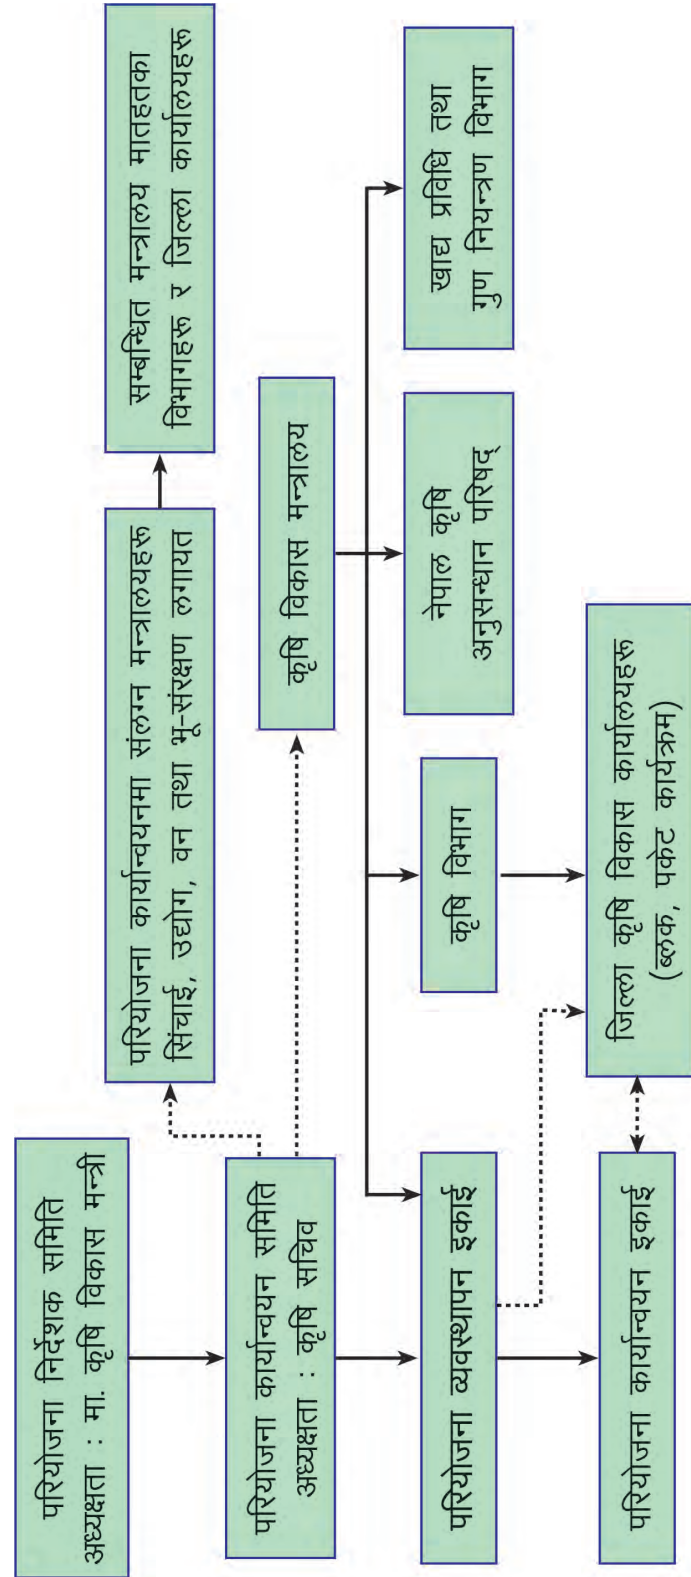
परियोजना निर्देशक समिति
अध्यक्षता : मा. कृषि विकास मन्त्री

परियोजना कार्यान्वयन समिति
अध्यक्षता : कृषि सचिव

परियोजना कार्यान्वयनमा संलग्न मन्त्रालयहरू
सिंचाई, उद्योग, वन तथा भू-संरक्षण लगायत

सम्बन्धित मन्त्रालय मातहतका
विभागहरू र जिल्ला कार्यालयहरू

कृषि विकास मन्त्रालय

परियोजना व्यवस्थापन इकाई

कृषि विभाग

नेपाल कृषि
अनुसन्धान परिषद्

खाद्य प्रविधि तथा
गुण नियन्त्रण विभाग

परियोजना कार्यान्वयन इकाई

जिल्ला कृषि विकास कार्यालयहरू
(ब्लक, पकेट कार्यक्रम)